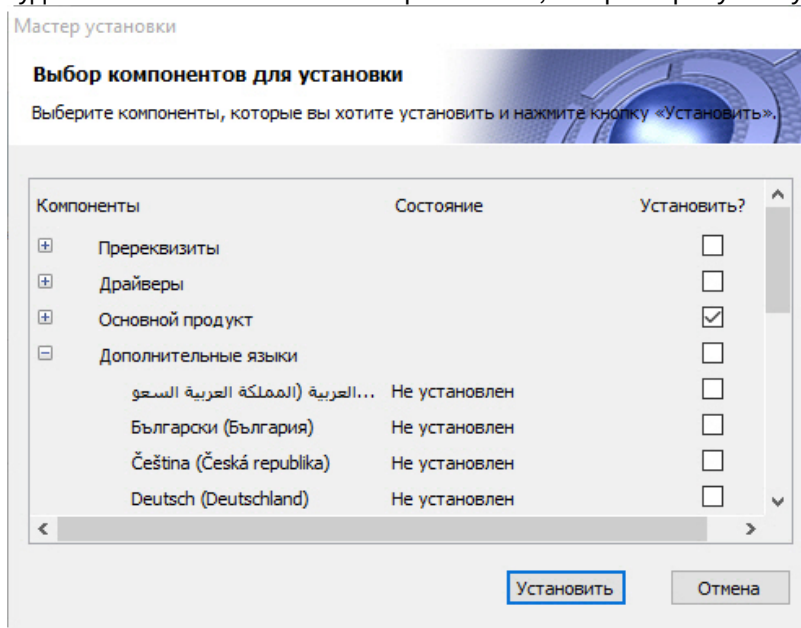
Мастер установки

Выбор компонентов для установки

Выберите компоненты, которые вы хотите установить и нажмите кнопку «Установить».

| Компоненты | Состояние | Установить? |
|---|---|---|
| Пререквизиты | | |
| Драйверы | | |
| Основной продукт | | |
| Дополнительные языки | | |
| العربية (المملكة العربية السعو... | Не установлен | |
| Български (България) | Не установлен | |
| Čeština (Česká republika) | Не установлен | |
| Deutsch (Deutschland) | Не установлен | |

Установить

Отмена